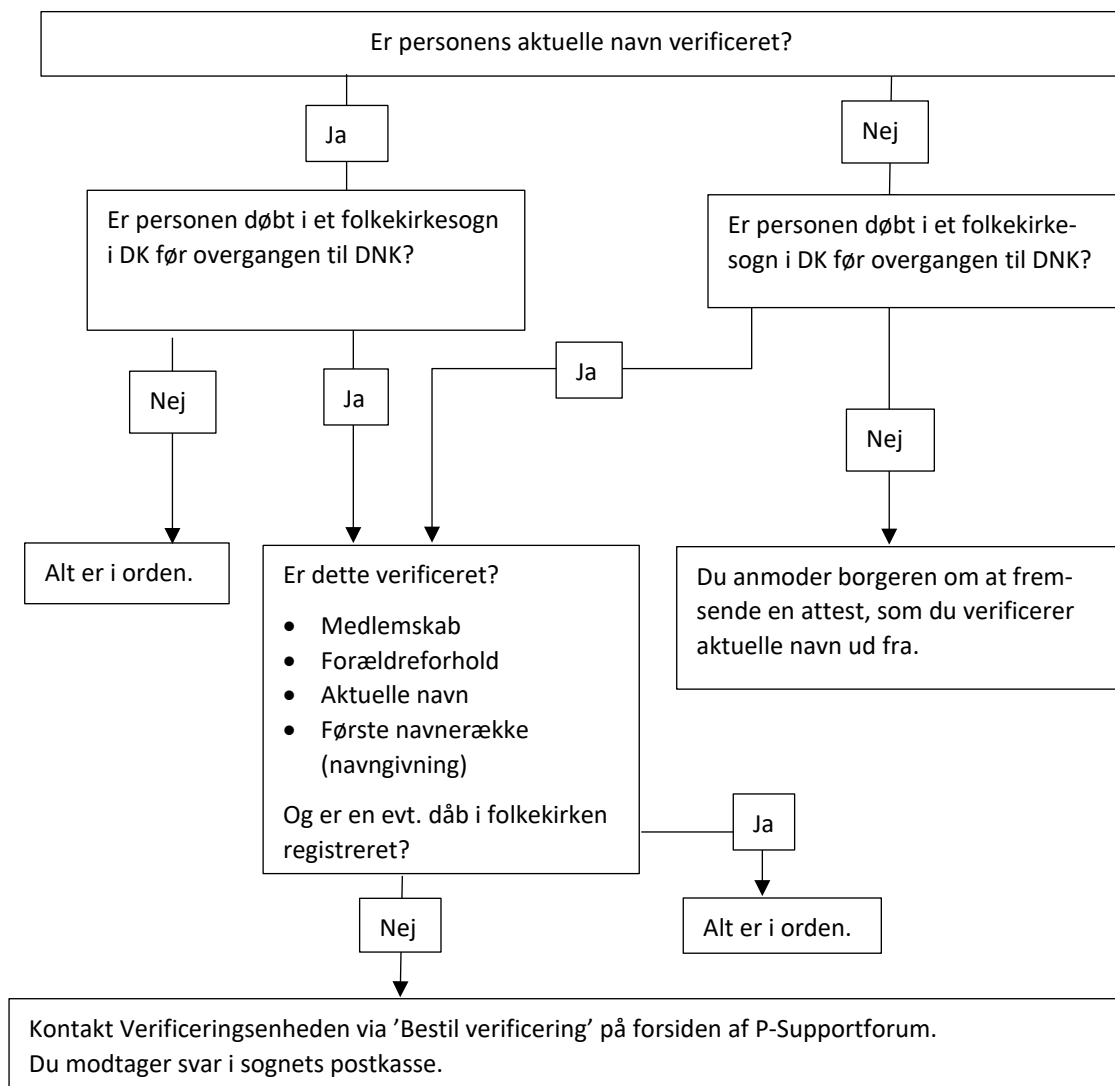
Er personens aktuelle navn verificeret?

Ja

Nej

Er personen døbt i et folkekirkesogn i DK før overgangen til DNK?

Er personen døbt i et folkekirkesogn i DK før overgangen til DNK?

Nej

Ja

Ja

Nej

Alt er i orden.

Er dette verificeret?

- Medlemskab
- Forældreforhold
- Aktuelle navn
- Første navnerække (navngivning)

Og er en evt. dåb i folkekirken registreret?

Du anmoder borgeren om at fremsende en attest, som du verificerer aktuelle navn ud fra.

Ja

Nej

Alt er i orden.

Kontakt Verificeringsenheden via 'Bestil verificering' på forsiden af P-Supportforum.
Du modtager svar i sognets postkasse.